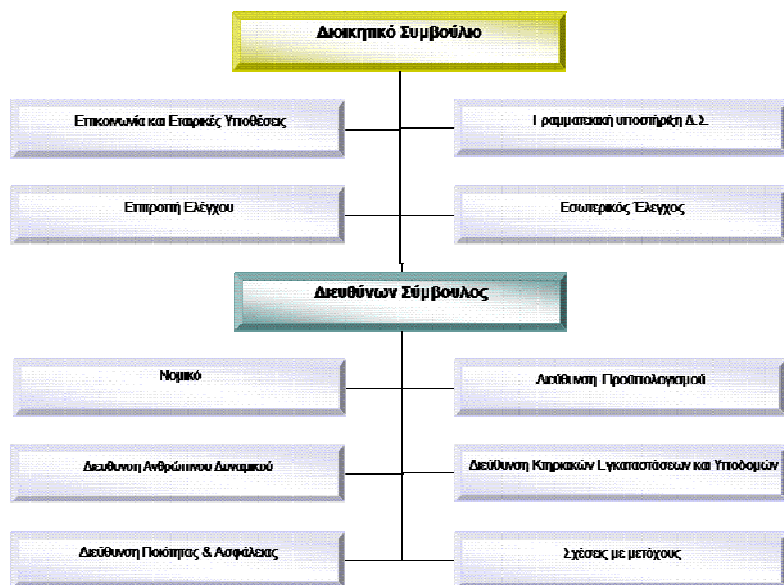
Διοικητικό Συμβούλιο

Επικοινωνία και Εταιρικές Υποθέσεις

Γραμματειακή υποστήριξη Δ.Σ.

Επιτροπή Ελέγχου

Εσωτερικός Έλεγχος

Διευθύνων Σύμβουλος

Νομικό

Διεύθυνση Προϋπολογισμού

Διεύθυνση Ανθρώπινου Δυναμικού

Διεύθυνση Κτιριακών Εγκαταστάσεων και Υποδομών

Διεύθυνση Ποιότητας & Ασφάλειας

Σχέσεις με μετόχους